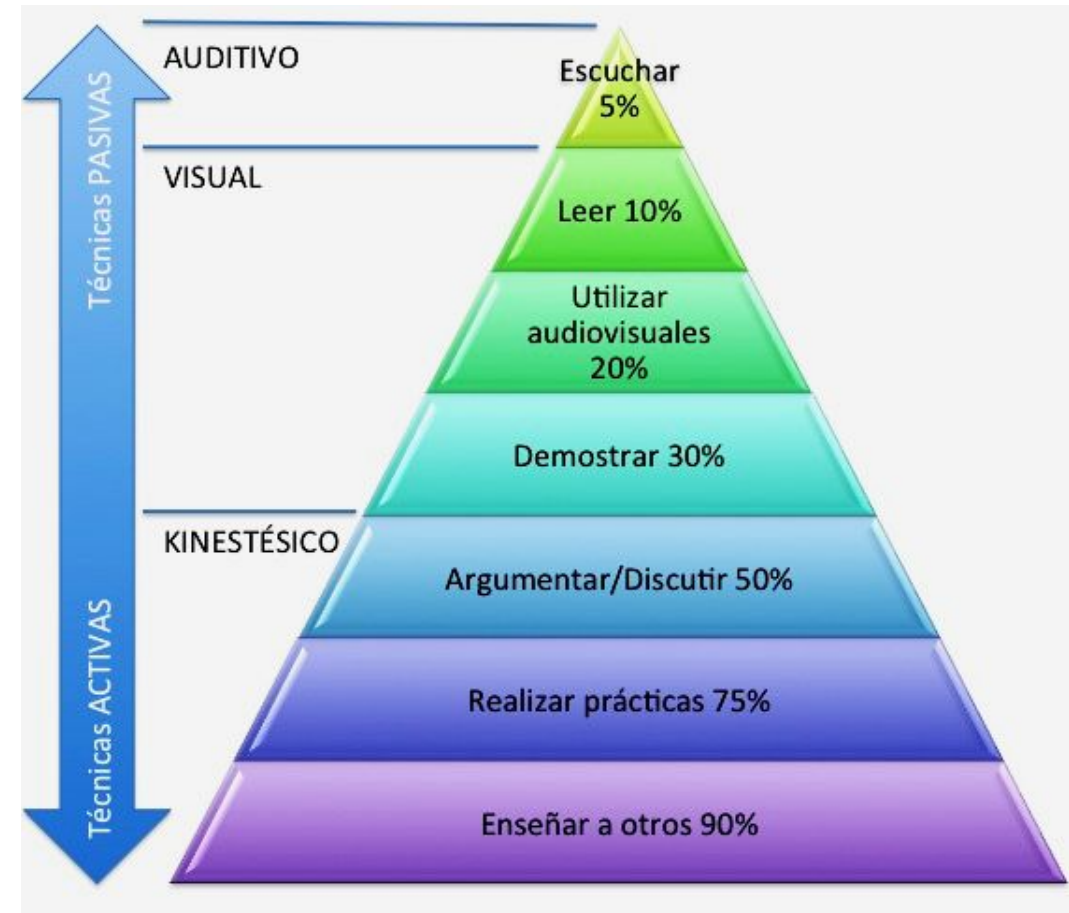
Técnicas PASIVAS

Técnicas ACTIVAS

AUDITIVO

Escuchar 5%

VISUAL

Leer 10%

Utilizar audiovisuales 20%

Demostrar 30%

KINESTÉSICO

Argumentar/Discutir 50%

Realizar prácticas 75%

Enseñar a otros 90%